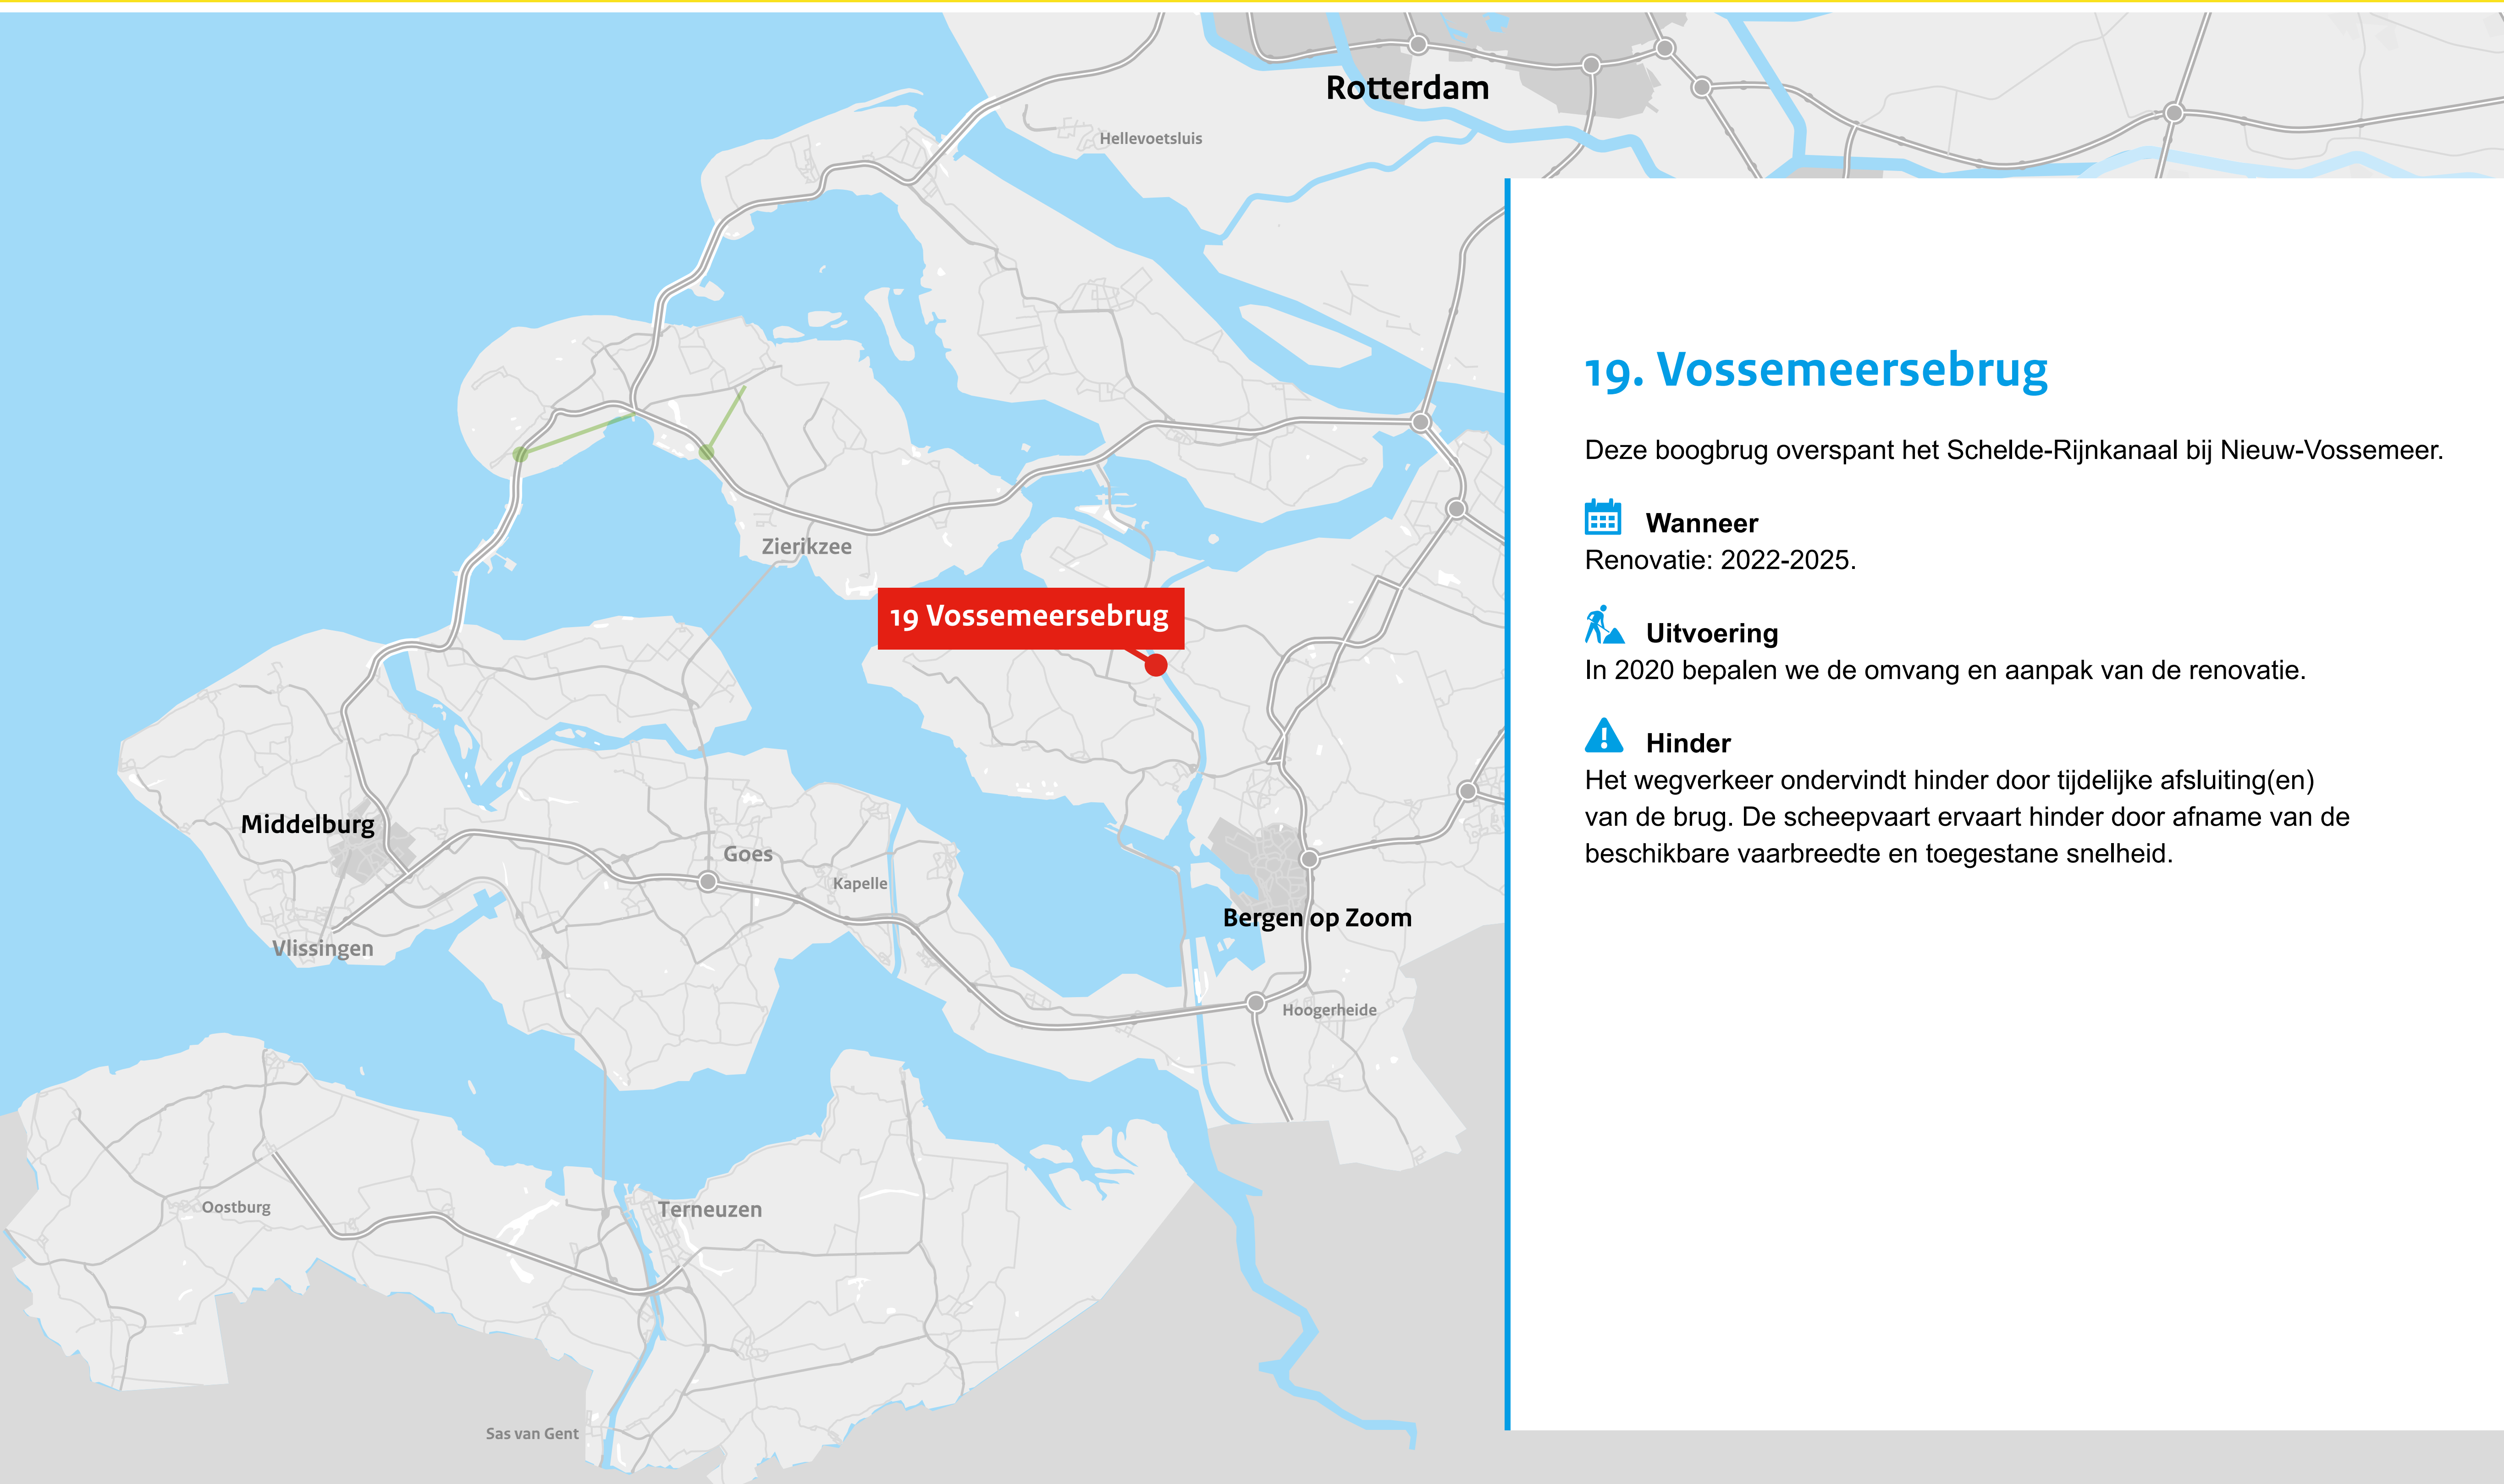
Rotterdam

Hellevoetsluis

Zierikzee

19 Vossemeersebrug

Middelburg

Goes

Kapelle

Vlissingen

Bergen op Zoom

Hoogerheide

Oostburg

Terneuzen

Sas van Gent

19. Vossemeersebrug

Deze boogbrug overspant het Schelde-Rijnkanaal bij Nieuw-Vossemeer.

Wanneer
Renovatie: 2022-2025.

Uitvoering
In 2020 bepalen we de omvang en aanpak van de renovatie.

Hinder
Het wegverkeer ondervindt hinder door tijdelijke afsluiting(en) van de brug. De scheepvaart ervaart hinder door afname van de beschikbare vaarbreedte en toegestane snelheid.